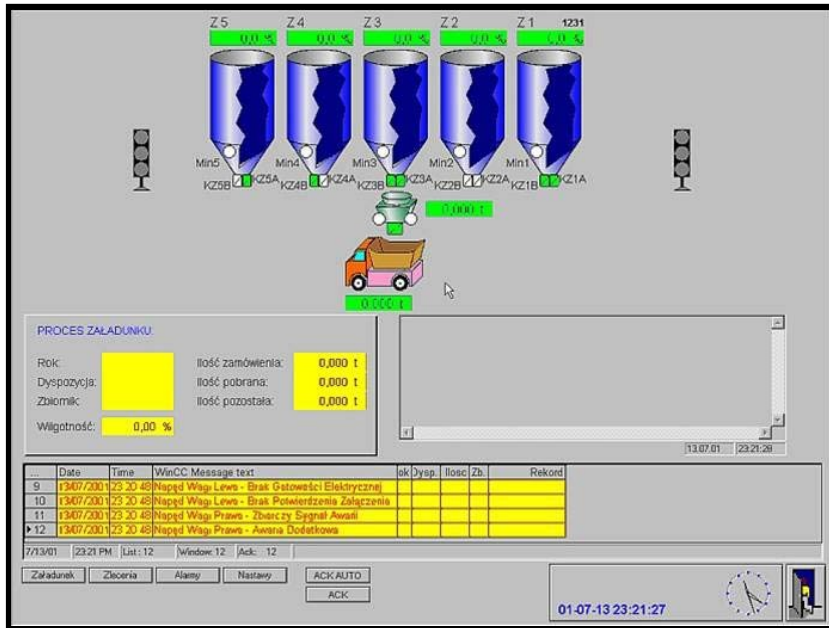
Z 5 Z 4 Z 3 Z 2 Z 1 1231

0,0 % 0,0 % 0,0 % 0,0 % 0,0 %

Min5 Min4 Min3 Min2 Min1

KZ5B KZ5A KZ4B KZ4A KZ3B KZ3A KZ2B KZ2A KZ1B KZ1A

0,000 t

0,000 t

PROCES ZAŁADUNKU:

Rok:
Dyspozycja:
Zbiornik:
Wilgotność: 0,00 %

Ilość zamówienia: 0,000 t
Ilość pobrana: 0,000 t
Ilość pozostała: 0,000 t

13.07.01 23:21:28

| ... | Date | Time | WinCC Message text | ok | Dysp. | Ilosc | Zb. | Rekord |
|---|---|---|---|---|---|---|---|---|
| 9 | 13/07/2001 | 23:20:48 | Napęd Wagi Lewa - Brak Gotowości Elektrycznej | | | | | |
| 10 | 13/07/2001 | 23:20:48 | Napęd Wagi Lewa - Brak Potwierdzenia Załączenia | | | | | |
| 11 | 13/07/2001 | 23:20:48 | Napęd Wagi Prawa - Zbiorczy Sygnał Awarii | | | | | |
| 12 | 13/07/2001 | 23:20:48 | Napęd Wagi Prawa - Awaria Dodatkowa | | | | | |

7/13/01 23:21 PM List: 12 Window: 12 Ack: 12

Załadunek Zlecenia Alarmy Nastawy ACK AUTO ACK

01-07-13 23:21:27